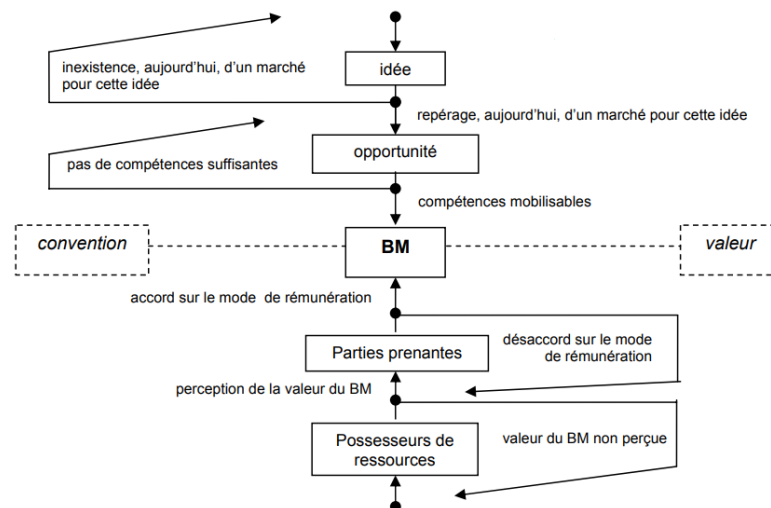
inexistence, aujourd'hui, d'un marché pour cette idée

idée

repérage, aujourd'hui, d'un marché pour cette idée

pas de compétences suffisantes

opportunité

compétences mobilisables

convention

BM

valeur

accord sur le mode de rémunération

Parties prenantes

désaccord sur le mode de rémunération

perception de la valeur du BM

Possesseurs de ressources

valeur du BM non perçue